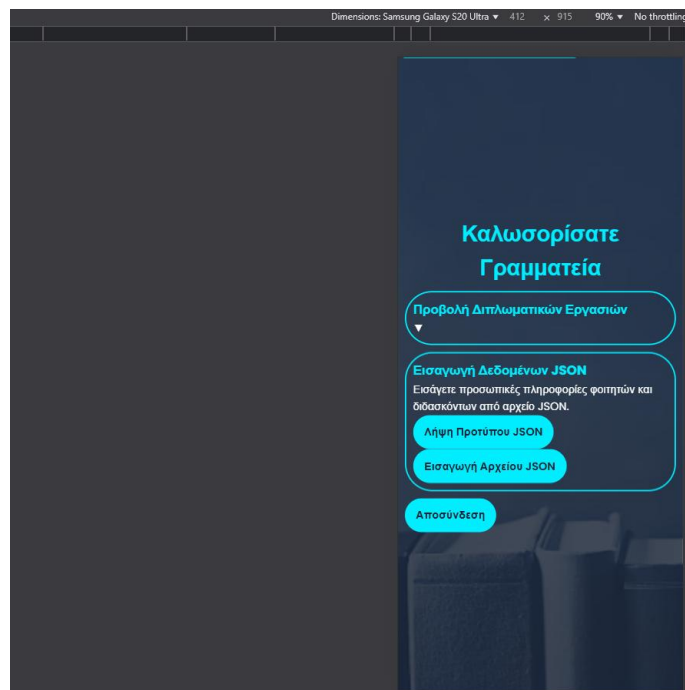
Dimensions: Samsung Galaxy S20 Ultra ▾ 412 × 915 90% ▾ No throttling

Καλωσορίσατε Γραμματεία

Προβολή Διπλωματικών Εργασιών
▼

Εισαγωγή Δεδομένων JSON
Εισάγετε προσωπικές πληροφορίες φοιτητών και διδασκόντων από αρχείο JSON.

Λήψη Προτύπου JSON

Εισαγωγή Αρχείου JSON

Αποσύνδεση